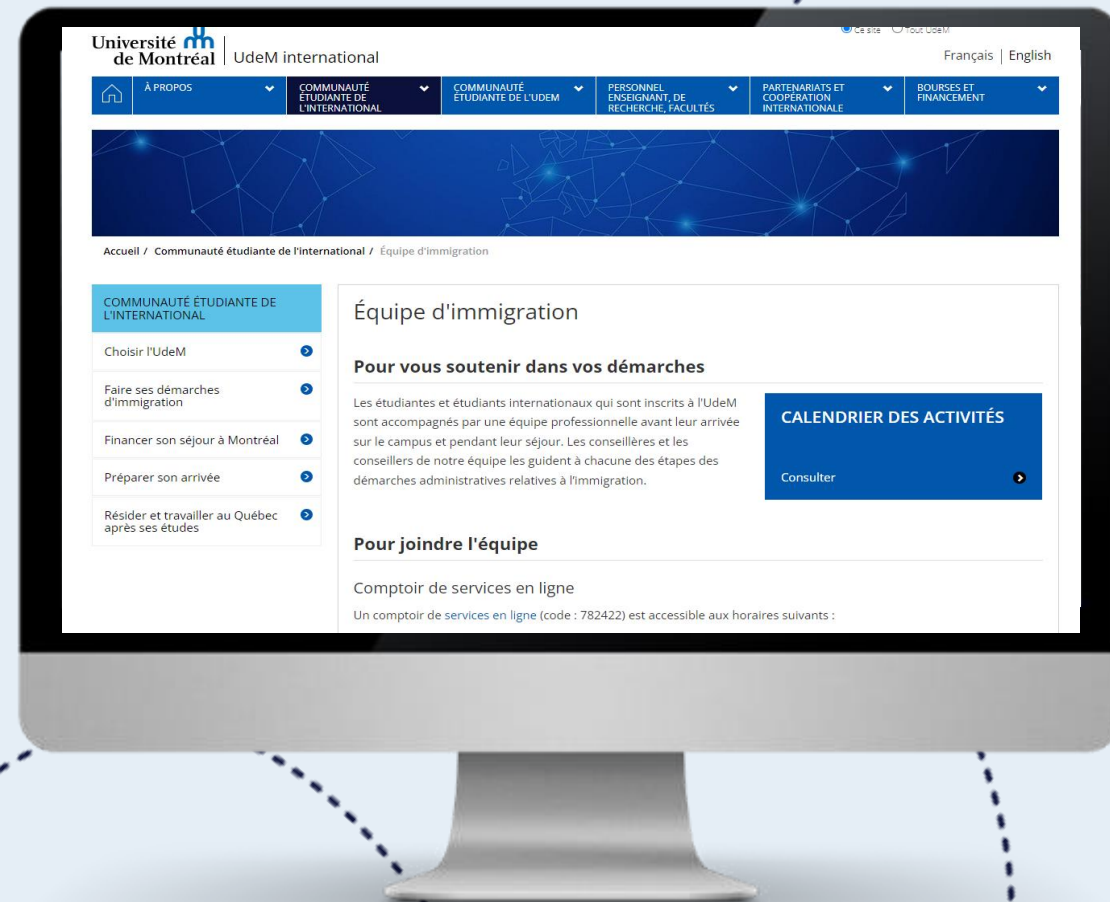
Université de Montréal | UdeM international

Ce site  Tout UdeM

Français | English

À PROPOS
COMMUNAUTÉ ÉTUDIANTE DE L'INTERNATIONAL
COMMUNAUTÉ ÉTUDIANTE DE L'UDEM
PERSONNEL ENSEIGNANT, DE RECHERCHE, FACULTÉS
PARTENARIATS ET COOPÉRATION INTERNATIONALE
BOURSES ET FINANCEMENT

Accueil / Communauté étudiante de l'international / Équipe d'immigration

COMMUNAUTÉ ÉTUDIANTE DE L'INTERNATIONAL
Choisir l'UdeM
Faire ses démarches d'immigration
Financer son séjour à Montréal
Préparer son arrivée
Résider et travailler au Québec après ses études

Équipe d'immigration

Pour vous soutenir dans vos démarches

Les étudiantes et étudiants internationaux qui sont inscrits à l'UdeM sont accompagnés par une équipe professionnelle avant leur arrivée sur le campus et pendant leur séjour. Les conseillères et les conseillers de notre équipe les guident à chacune des étapes des démarches administratives relatives à l'immigration.

CALENDRIER DES ACTIVITÉS
Consulter

Pour joindre l'équipe

Comptoir de services en ligne

Un comptoir de services en ligne (code : 782422) est accessible aux horaires suivants :